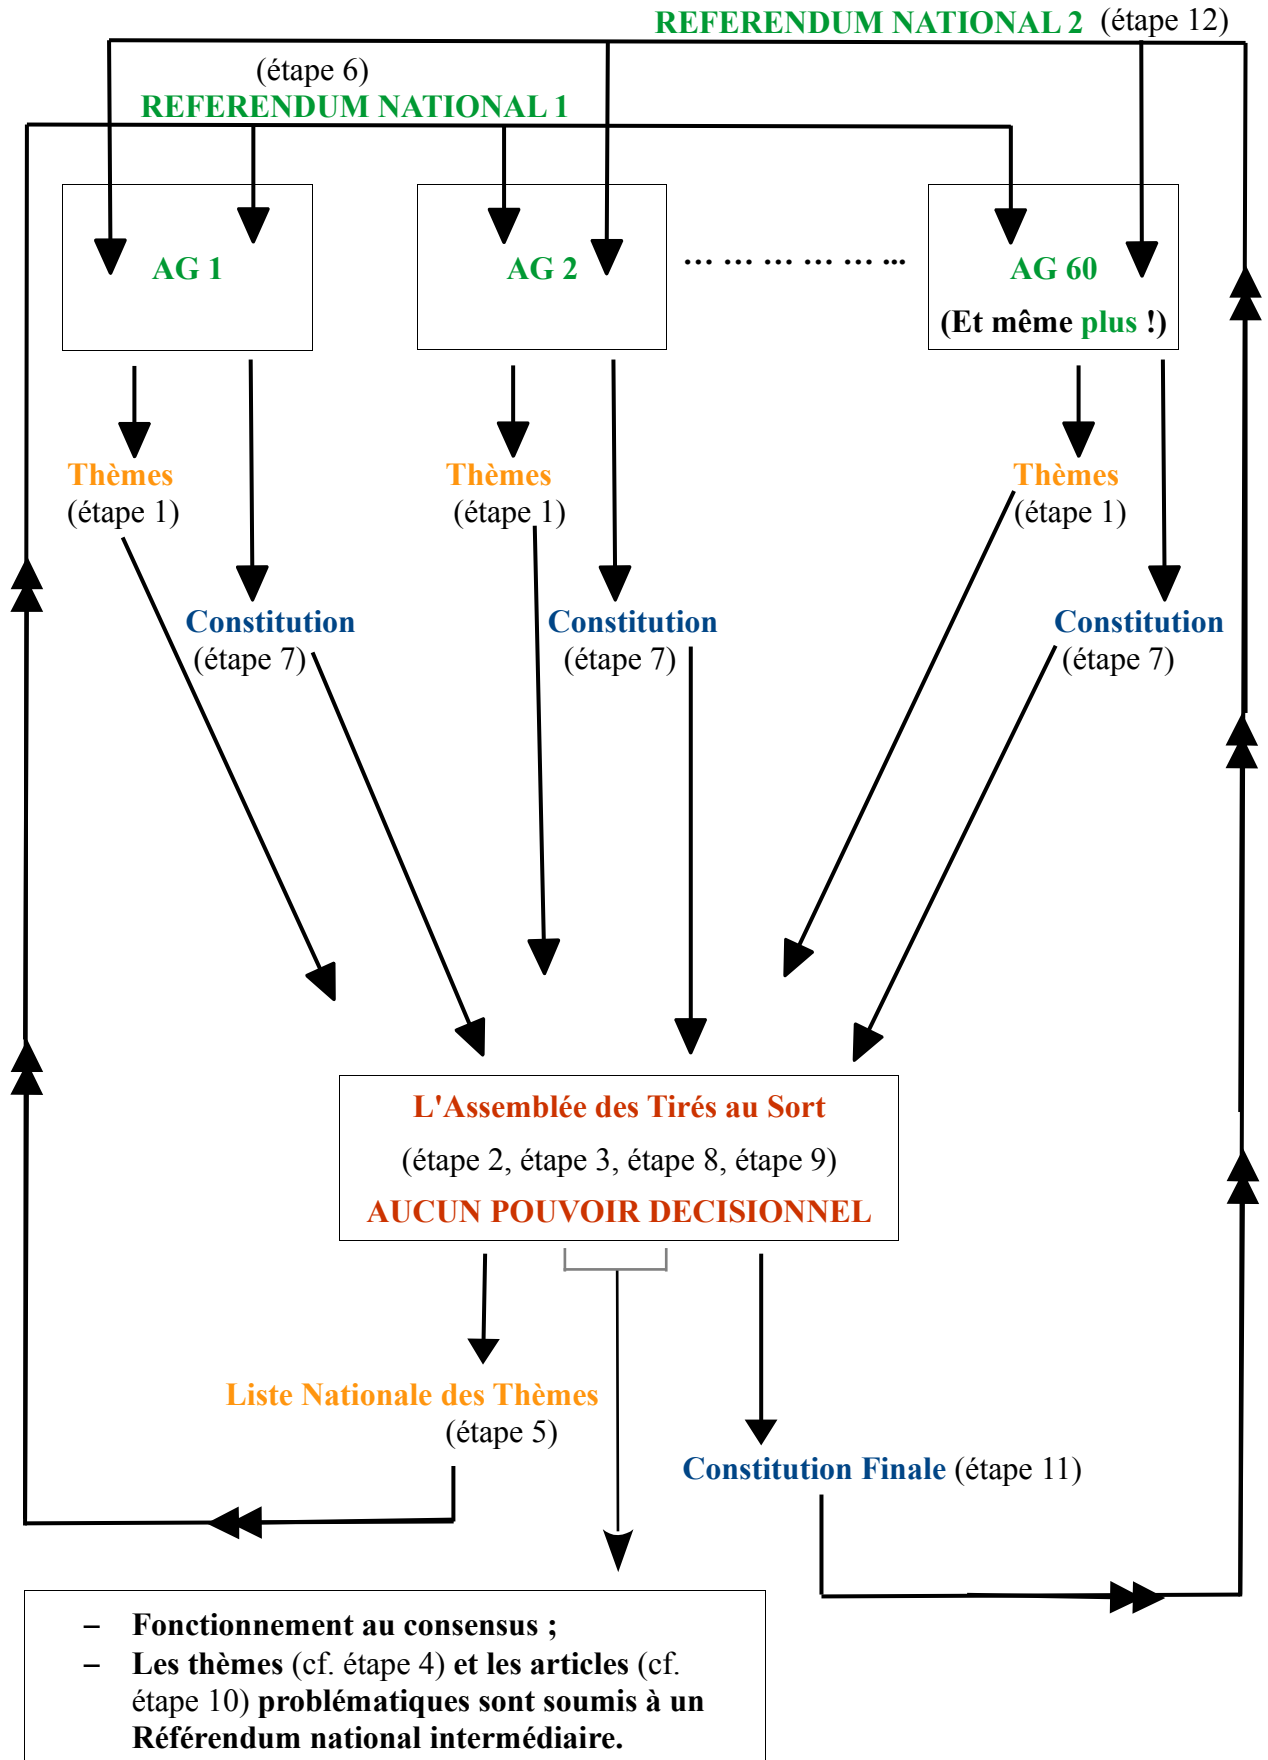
REFERENDUM NATIONAL 2 (étape 12)

(étape 6)
REFERENDUM NATIONAL 1

AG 1

AG 2

… … … … … …

AG 60
(Et même plus !)

Thèmes
(étape 1)

Thèmes
(étape 1)

Thèmes
(étape 1)

Constitution
(étape 7)

Constitution
(étape 7)

Constitution
(étape 7)

L'Assemblée des Tirés au Sort
(étape 2, étape 3, étape 8, étape 9)
AUCUN POUVOIR DECISIONNEL

Liste Nationale des Thèmes
(étape 5)

Constitution Finale (étape 11)

– Fonctionnement au consensus ;
– Les thèmes (cf. étape 4) et les articles (cf. étape 10) problématiques sont soumis à un Référendum national intermédiaire.